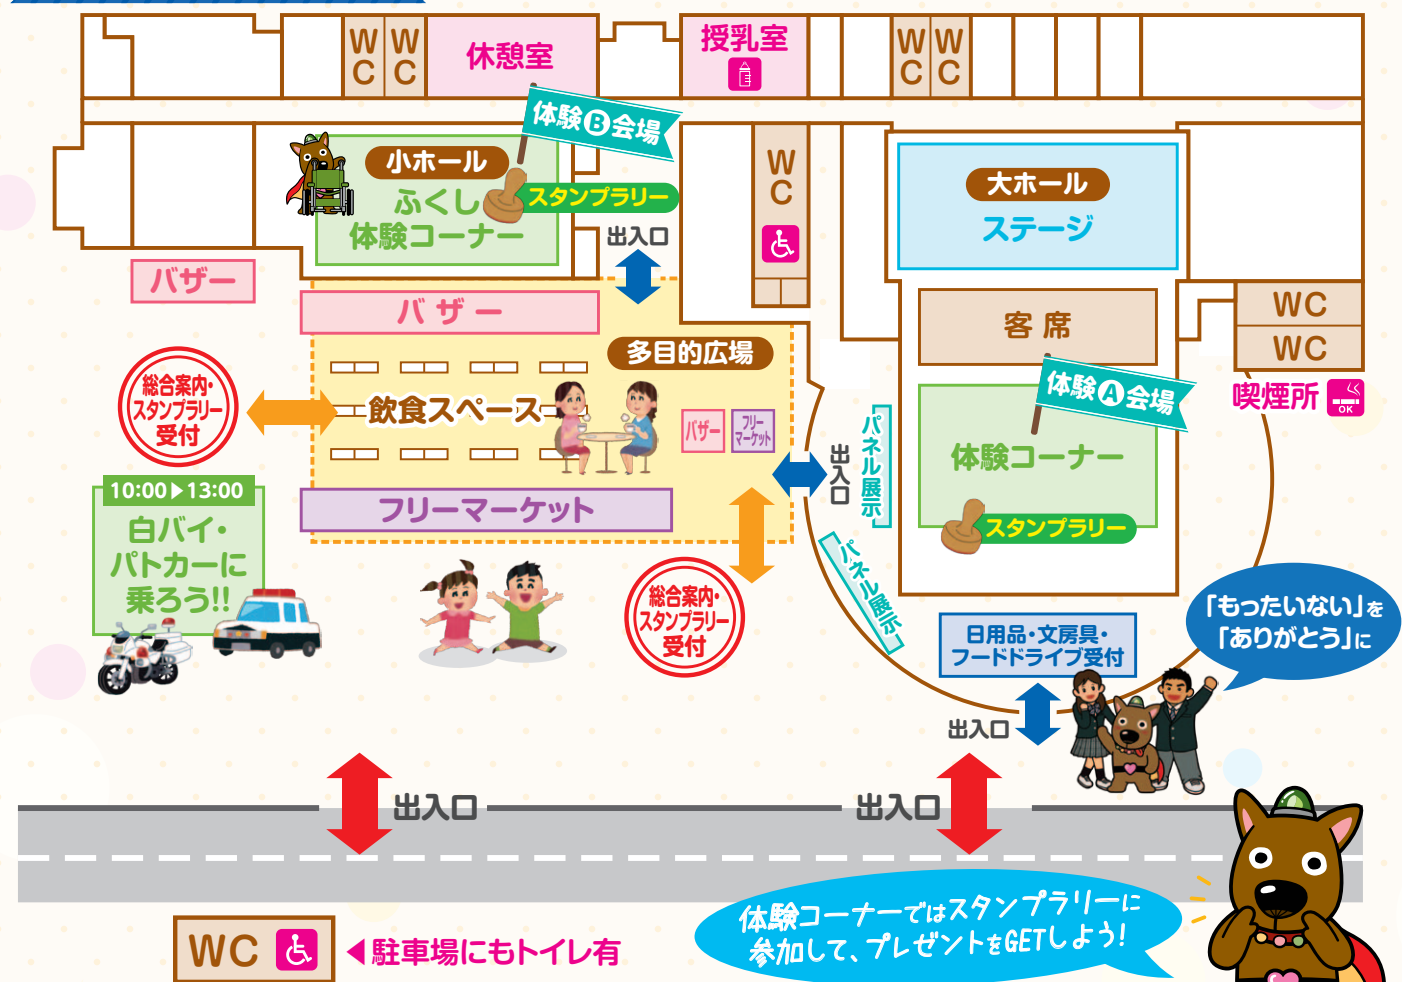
WC WC 休憩室

授乳室

WC WC

体験Ⓑ会場

小ホール
ふくし
体験コーナー

スタンプラリー

WC

出入口

大ホール
ステージ

バザー

バザー

客席

WC
WC

多目的広場

総合案内・スタンプラリー受付

飲食スペース

バザー

フリーマーケット

体験Ⓐ会場

体験コーナー

喫煙所 OK

パネル展示

出入口

スタンプラリー

10:00▶13:00
白バイ・パトカーに乗ろう!!

フリーマーケット

パネル展示

総合案内・スタンプラリー受付

日用品・文房具・フードドライブ受付

「もったいない」を「ありがとう」に

出入口

出入口

出入口

WC

◀駐車場にもトイレ有

体験コーナーではスタンプラリーに参加して、プレゼントをGETしよう!